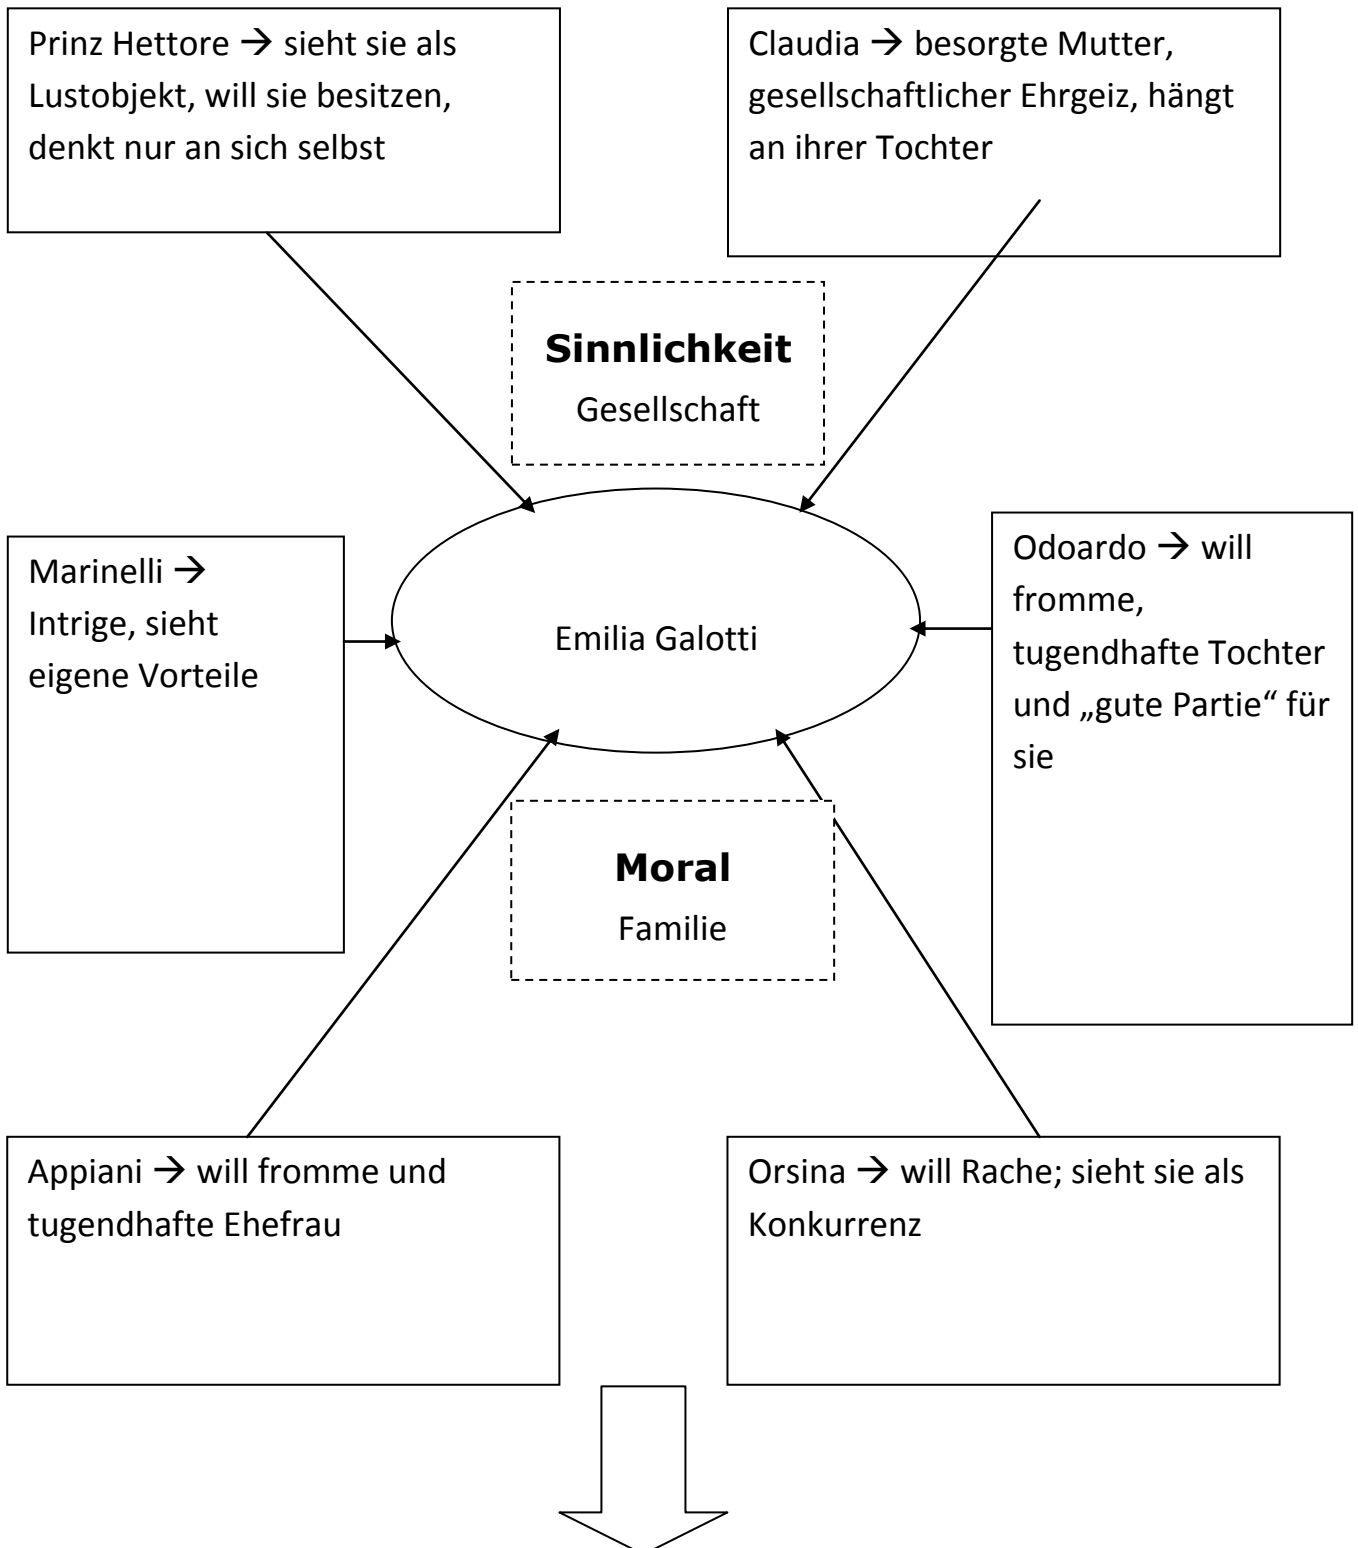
Prinz Hettore → sieht sie als Lustobjekt, will sie besitzen, denkt nur an sich selbst

Claudia → besorgte Mutter, gesellschaftlicher Ehrgeiz, hängt an ihrer Tochter

**Sinnlichkeit**
Gesellschaft

Marinelli → Intrige, sieht eigene Vorteile

Emilia Galotti

Odoardo → will fromme, tugendhafte Tochter und „gute Partie“ für sie

**Moral**
Familie

Appiani → will fromme und tugendhafte Ehefrau

Orsina → will Rache; sieht sie als Konkurrenz